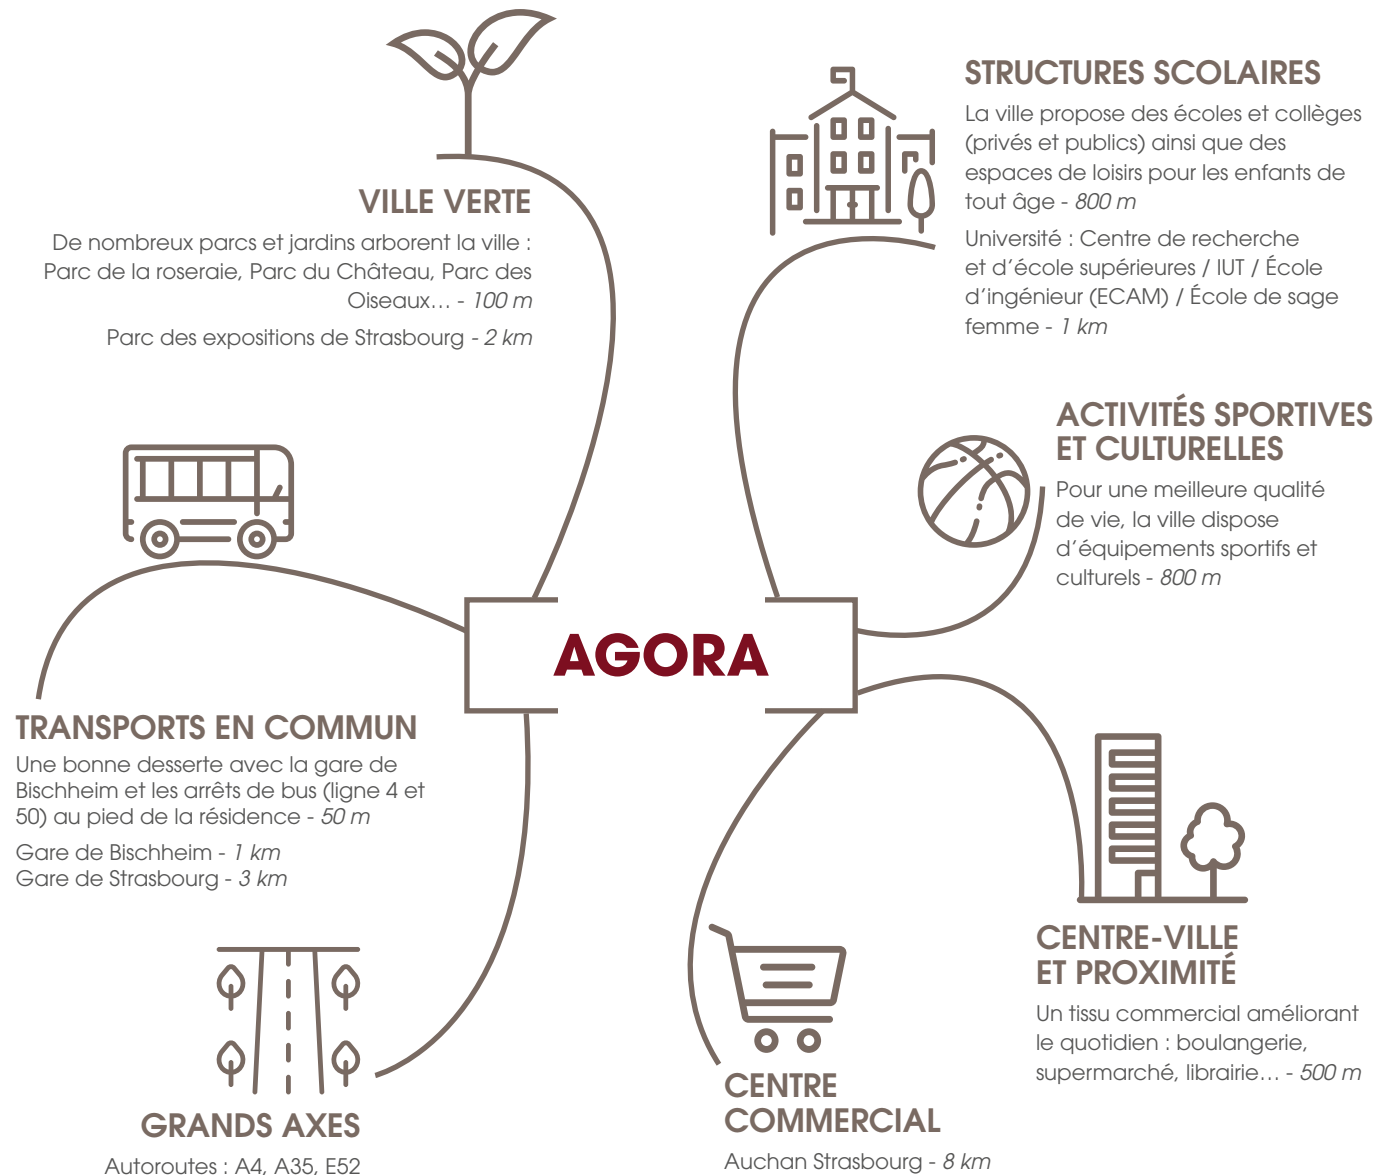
VILLE VERTE

De nombreux parcs et jardins arborent la ville : Parc de la roseraie, Parc du Château, Parc des Oiseaux… - 100 m

Parc des expositions de Strasbourg - 2 km

STRUCTURES SCOLAIRES

La ville propose des écoles et collèges (privés et publics) ainsi que des espaces de loisirs pour les enfants de tout âge - 800 m

Université : Centre de recherche et d'école supérieures / IUT / École d'ingénieur (ECAM) / École de sage femme - 1 km

ACTIVITÉS SPORTIVES ET CULTURELLES

Pour une meilleure qualité de vie, la ville dispose d'équipements sportifs et culturels - 800 m

AGORA

TRANSPORTS EN COMMUN

Une bonne desserte avec la gare de Bischheim et les arrêts de bus (ligne 4 et 50) au pied de la résidence - 50 m

Gare de Bischheim - 1 km
Gare de Strasbourg - 3 km

CENTRE-VILLE ET PROXIMITÉ

Un tissu commercial améliorant le quotidien : boulangerie, supermarché, librairie… - 500 m

GRANDS AXES

Autoroutes : A4, A35, E52

CENTRE COMMERCIAL

Auchan Strasbourg - 8 km